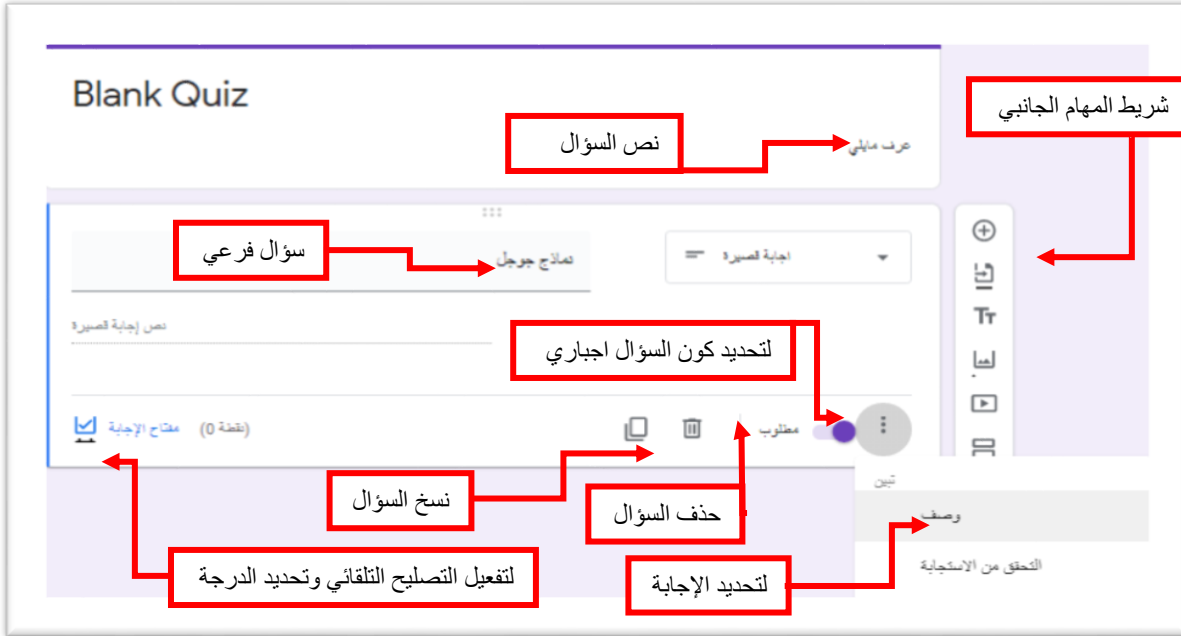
Blank Quiz

نص السؤال

عرف مايلي

شريط المهام الجانبي

سؤال فرعي

نماذج جوجل

اجابة قصيرة

نص إجابة قصيرة

لتحديد كون السؤال اجباري

مفتاح الإجابة

(نقطة 0)

مطلوب

تبين

وصف

التحقق من الاستجابة

نسخ السؤال

حذف السؤال

لتفعيل التصليح التلقائي وتحديد الدرجة

لتحديد الإجابة